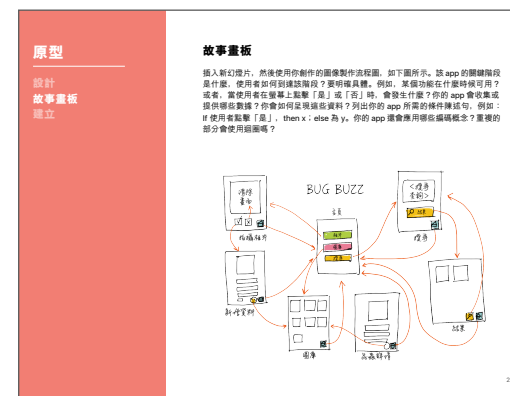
原型

設計
故事畫板
建立

故事畫板

插入新幻燈片，然後使用你創作的圖像製作流程圖，如下圖所示。該 app 的關鍵階段是什麼、使用者如何到達該階段？要明確具體。例如，某個功能在什麼時候可用？或者，當使用者在螢幕上點擊「是」或「否」時，會發生什麼？你的 app 會收集或提供哪些數據？你會如何呈現這些資料？列出你的 app 所需的條件陳述句，例如：If 使用者點擊「是」，then x；else 為 y。你的 app 還會應用哪些編碼概念？重複的部分會使用迴圈嗎？

BUG BUZZ

選擇畫面

拍攝昆蟲

主頁

<搜索 查詢>

搜索

新增資料

圖庫

昆蟲詳情

結果

2